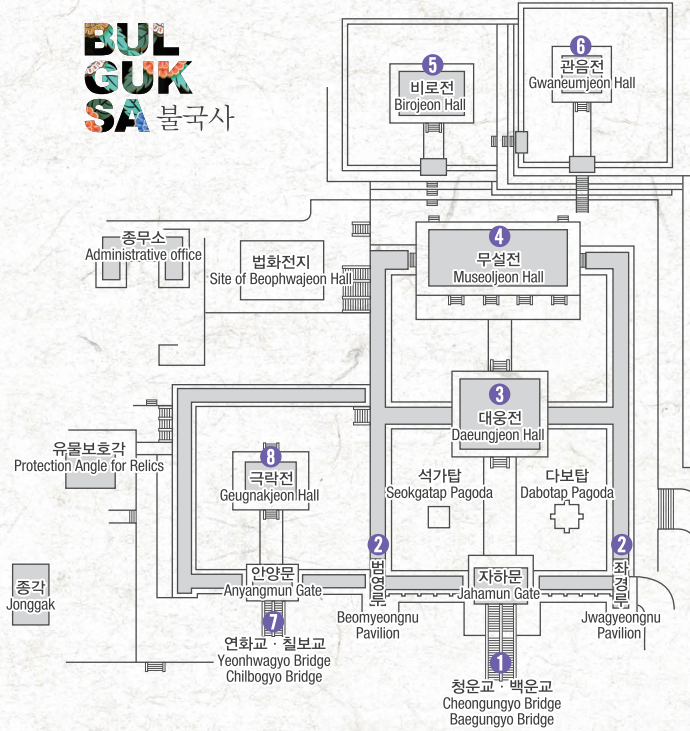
BUL
GUK
SA 불국사

5
비로전
Birojeon Hall

6
관음전
Gwaneumjeon Hall

종무소
Administrative office

법화전지
Site of Beophwajeon Hall

4
무설전
Museoljeon Hall

3
대웅전
Daeungjeon Hall

유물보호각
Protection Angle for Relics

8
극락전
Geugnakjeon Hall

석가탑
Seokgatap Pagoda

다보탑
Dabotap Pagoda

2
범영루
Beomyeongnu Pavilion

2
좌경루
Jwagyeongnu Pavilion

안양문
Anyangmun Gate

자하문
Jahamun Gate

종각
Jonggak

7
연화교 · 칠보교
Yeonhwagyo Bridge
Chilbogyo Bridge

1
청운교 · 백운교
Cheongungyo Bridge
Baegungyo Bridge